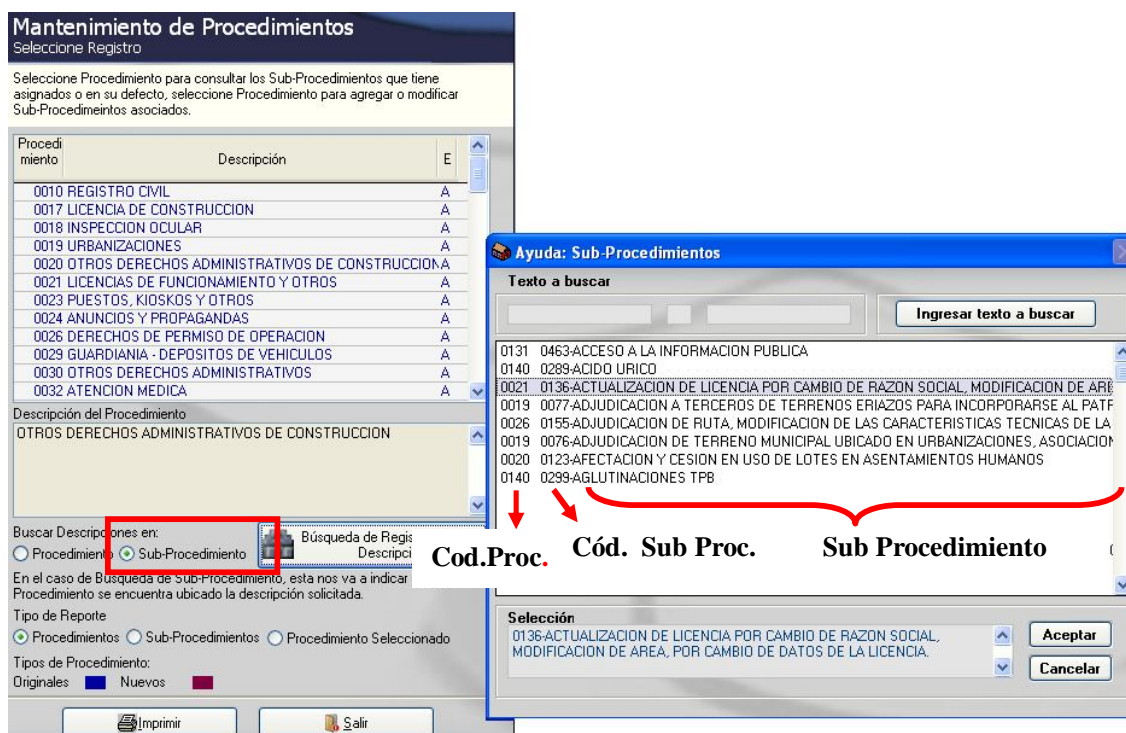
Mantenimiento de Procedimientos
Seleccione Registro

Seleccione Procedimiento para consultar los Sub-Procedimientos que tiene asignados o en su defecto, seleccione Procedimiento para agregar o modificar Sub-Procedimeintos asociados.

| Procedimiento | Descripción | E |
|---|---|---|
| 0010 | REGISTRO CIVIL | A |
| 0017 | LICENCIA DE CONSTRUCCION | A |
| 0018 | INSPECCION OCULAR | A |
| 0019 | URBANIZACIONES | A |
| 0020 | OTROS DERECHOS ADMINISTRATIVOS DE CONSTRUCCION | A |
| 0021 | LICENCIAS DE FUNCIONAMIENTO Y OTROS | A |
| 0023 | PUESTOS, KIOSKOS Y OTROS | A |
| 0024 | ANUNCIOS Y PROPAGANDAS | A |
| 0026 | DERECHOS DE PERMISO DE OPERACION | A |
| 0029 | GUARDIANIA - DEPOSITOS DE VEHICULOS | A |
| 0030 | OTROS DERECHOS ADMINISTRATIVOS | A |
| 0032 | ATENCION MEDICA | A |

Descripción del Procedimiento
OTROS DERECHOS ADMINISTRATIVOS DE CONSTRUCCION

Buscar Descripciones en:
Procedimiento Sub-Procedimiento
Búsqueda de Regis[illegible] Descripci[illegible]
En el caso de Busqueda de Sub-Procedimiento, esta nos va a indicar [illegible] Procedimiento se encuentra ubicado la descripción solicitada.
Tipo de Reporte
Procedimientos Sub-Procedimientos Procedimiento Seleccionado
Tipos de Procedimiento:
Originales Nuevos
Imprimir
Salir

Ayuda: Sub-Procedimientos
Texto a buscar
Ingresar texto a buscar
0131 0463-ACCESO A LA INFORMACION PUBLICA
0140 0289-ACIDO URICO
0021 0136-ACTUALIZACION DE LICENCIA POR CAMBIO DE RAZON SOCIAL, MODIFICACION DE AR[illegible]
0019 0077-ADJUDICACION A TERCEROS DE TERRENOS ERIAZOS PARA INCORPORARSE AL PAT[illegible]
0026 0155-ADJUDICACION DE RUTA, MODIFICACION DE LAS CARACTERISTICAS TECNICAS DE LA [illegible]
0019 0076-ADJUDICACION DE TERRENO MUNICIPAL UBICADO EN URBANIZACIONES, ASOCIACION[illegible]
0020 0123-AFECTACION Y CESION EN USO DE LOTES EN ASENTAMIENTOS HUMANOS
0140 0299-AGLUTINACIONES TPB
Cod.Proc.
Cód. Sub Proc.
Sub Procedimiento
Selección
0136-ACTUALIZACION DE LICENCIA POR CAMBIO DE RAZON SOCIAL, MODIFICACION DE AREA, POR CAMBIO DE DATOS DE LA LICENCIA.
Aceptar
Cancelar